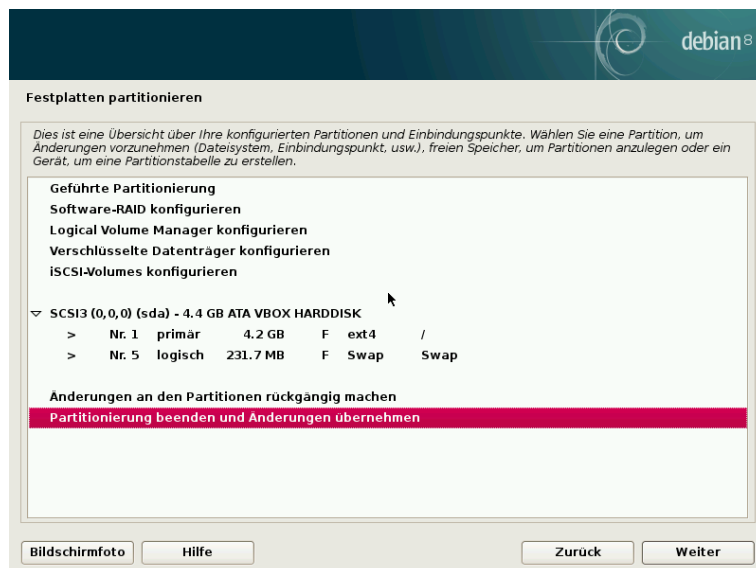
debian 8

Festplatten partitionieren

Dies ist eine Übersicht über Ihre konfigurierten Partitionen und Einbindungspunkte. Wählen Sie eine Partition, um Änderungen vorzunehmen (Dateisystem, Einbindungspunkt, usw.), freien Speicher, um Partitionen anzulegen oder ein Gerät, um eine Partitionstabelle zu erstellen.

Geführte Partitionierung
Software-RAID konfigurieren
Logical Volume Manager konfigurieren
Verschlüsselte Datenträger konfigurieren
iSCSI-Volumes konfigurieren

▽ SCSI3 (0,0,0) (sda) - 4.4 GB ATA VBOX HARDDISK
> Nr. 1 primär 4.2 GB F ext4 /
> Nr. 5 logisch 231.7 MB F Swap Swap

Änderungen an den Partitionen rückgängig machen
Partitionierung beenden und Änderungen übernehmen

Bildschirmfoto Hilfe Zurück Weiter